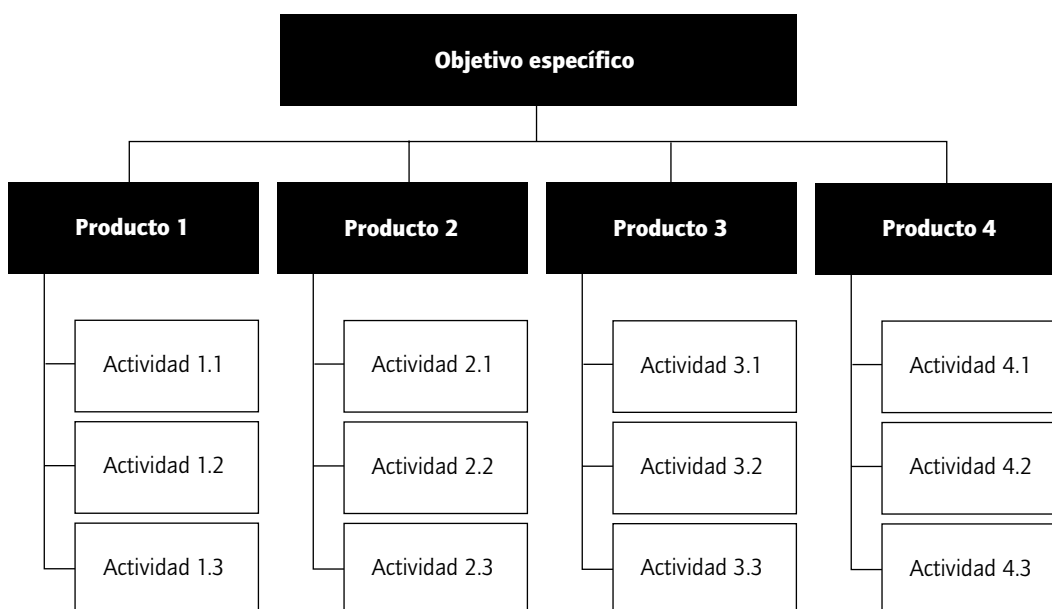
Objetivo específico

Producto 1

Actividad 1.1

Actividad 1.2

Actividad 1.3

Producto 2

Actividad 2.1

Actividad 2.2

Actividad 2.3

Producto 3

Actividad 3.1

Actividad 3.2

Actividad 3.3

Producto 4

Actividad 4.1

Actividad 4.2

Actividad 4.3